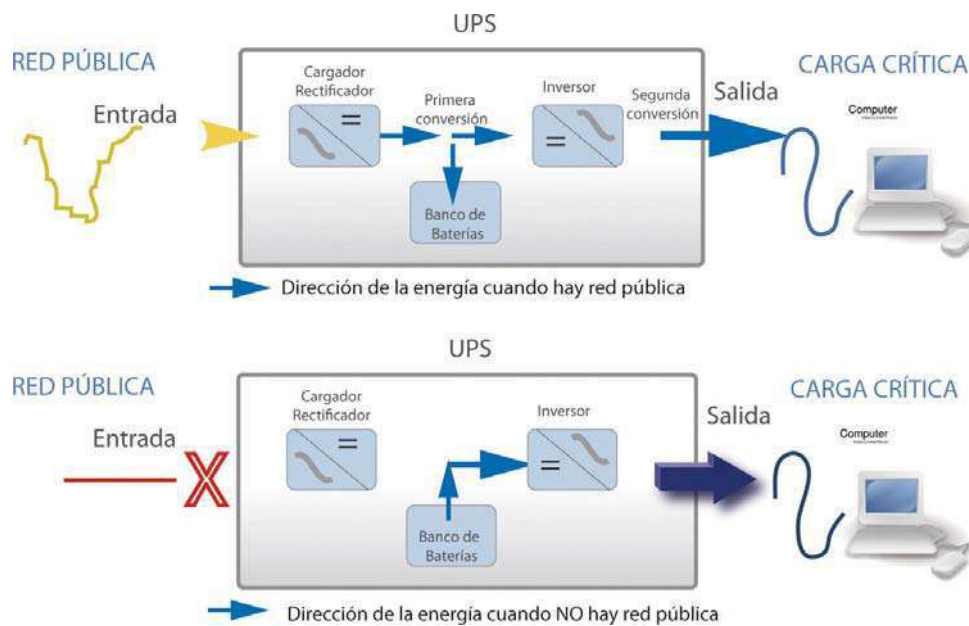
UPS

RED PÚBLICA

Entrada

Cargador Rectificador

Primera conversión

Inversor

Segunda conversión

Salida

CARGA CRÍTICA

Computer

Banco de Baterías

Dirección de la energía cuando hay red pública

UPS

RED PÚBLICA

Entrada

Cargador Rectificador

Inversor

Salida

CARGA CRÍTICA

Computer

Banco de Baterías

Dirección de la energía cuando NO hay red pública